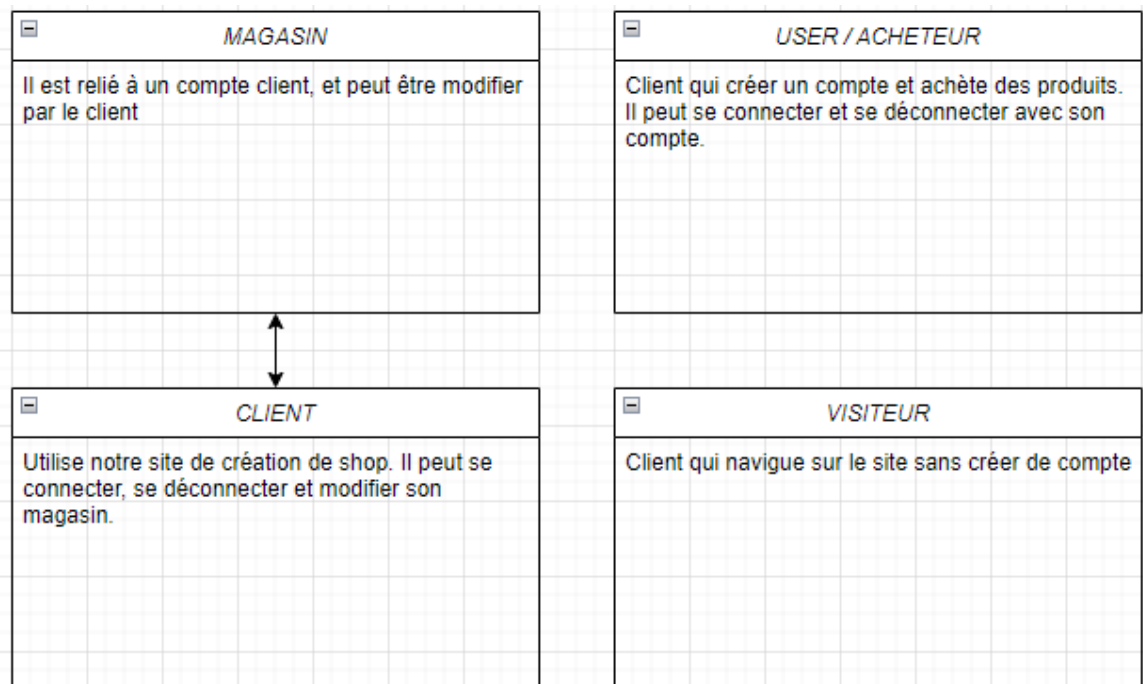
MAGASIN

Il est relié à un compte client, et peut être modifier par le client

USER / ACHETEUR

Client qui créer un compte et achète des produits. Il peut se connecter et se déconnecter avec son compte.

CLIENT

Utilise notre site de création de shop. Il peut se connecter, se déconnecter et modifier son magasin.

VISITEUR

Client qui navigue sur le site sans créer de compte